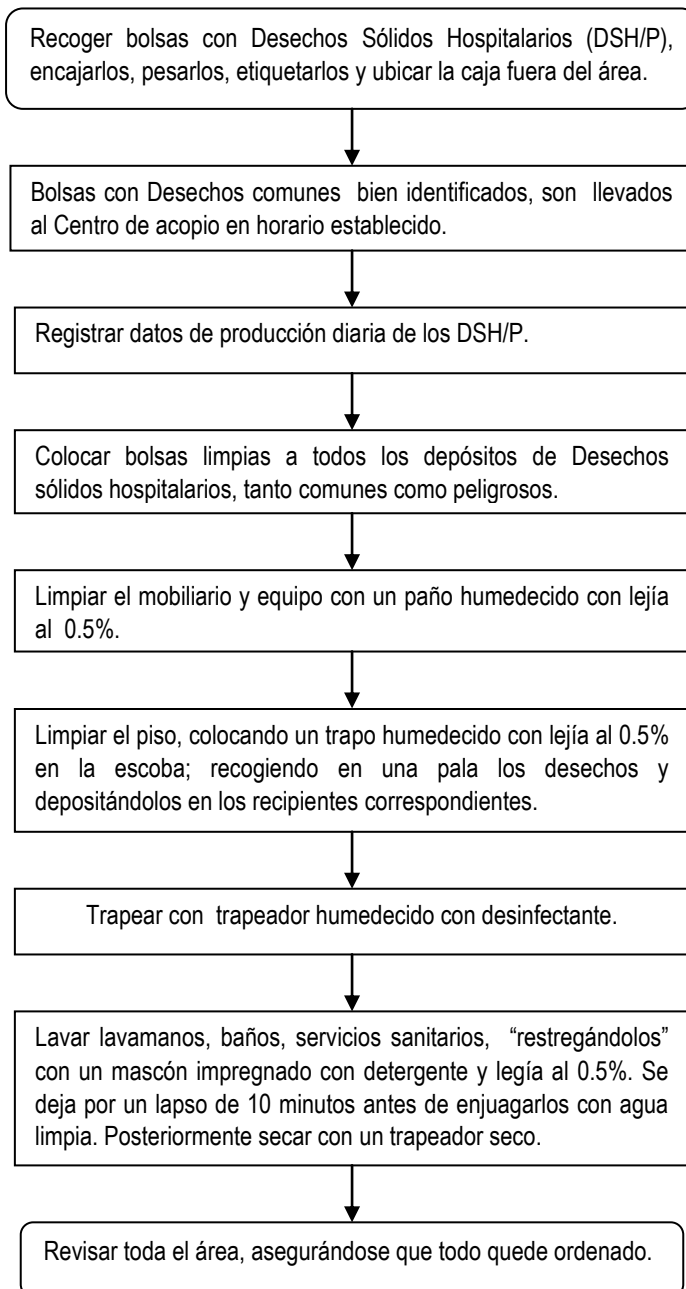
Recoger bolsas con Desechos Sólidos Hospitalarios (DSH/P), encajarlos, pesarlos, etiquetarlos y ubicar la caja fuera del área.

Bolsas con Desechos comunes bien identificados, son llevados al Centro de acopio en horario establecido.

Registrar datos de producción diaria de los DSH/P.

Colocar bolsas limpias a todos los depósitos de Desechos sólidos hospitalarios, tanto comunes como peligrosos.

Limpiar el mobiliario y equipo con un paño humedecido con lejía al 0.5%.

Limpiar el piso, colocando un trapo humedecido con lejía al 0.5% en la escoba; recogiendo en una pala los desechos y depositándolos en los recipientes correspondientes.

Trapear con trapeador humedecido con desinfectante.

Lavar lavamanos, baños, servicios sanitarios, "restregándolos" con un mascón impregnado con detergente y legía al 0.5%. Se deja por un lapso de 10 minutos antes de enjuagarlos con agua limpia. Posteriormente secar con un trapeador seco.

Revisar toda el área, asegurándose que todo quede ordenado.